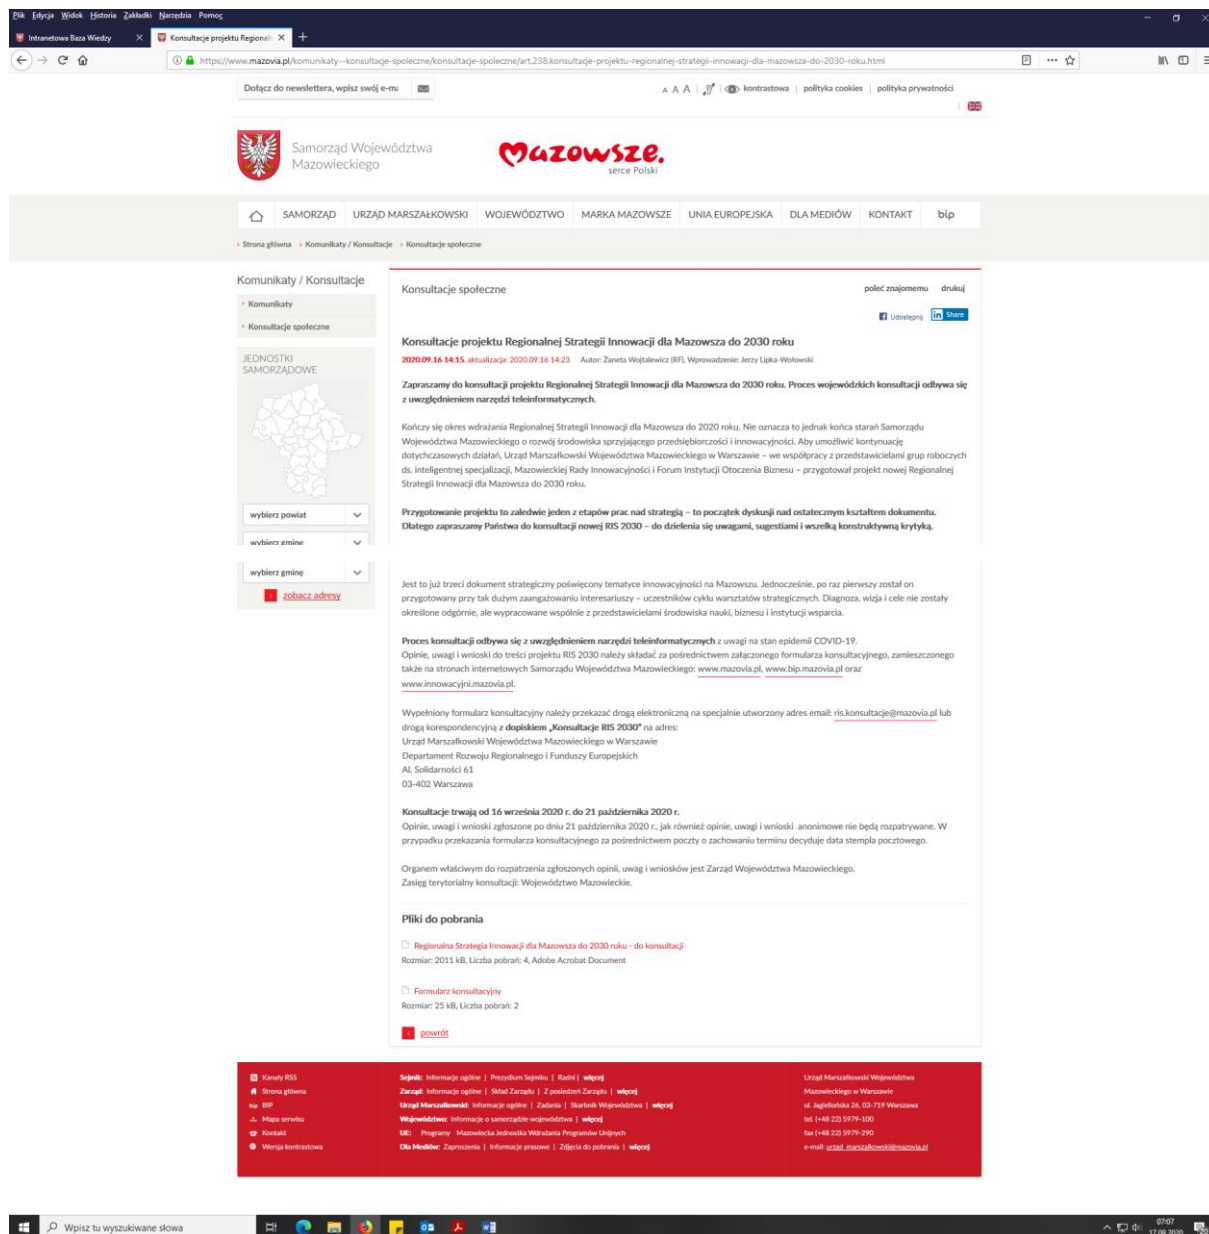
Plik Edycja Widok Historia Zakładki Narzędzia Pomoc

Intranetowa Baza Wiedzy | Konsultacje projektu Regional

https://www.mazovia.pl/komunikaty---konsultacje-spoleczne/konsultacje-spoleczne/art,238,konsultacje-projektu-regionalnej-strategii-innowacji-dla-mazowsza-do-2030-roku.html

Dołącz do newslettera, wpisz swój e-ma

A A A | kontrastowa | polityka cookies | polityka prywatności

Samorząd Województwa Mazowieckiego

Mazowsze. serce Polski

SAMORZĄD | URZĄD MARSZAŁKOWSKI | WOJEWÓDZTWO | MARKA MAZOWSZE | UNIA EUROPEJSKA | DLA MEDIÓW | KONTAKT | bip

Strona główna > Komunikaty / Konsultacje > Konsultacje społeczne

Komunikaty / Konsultacje

Komunikaty

Konsultacje społeczne

JEDNOSTKI SAMORZĄDOWE

wybierz powiat

wybierz gminę

wybierz gminę

zobacz adresy

Konsultacje społeczne

poleć znajomemu | drukuj

Udostępnij | Share

Konsultacje projektu Regionalnej Strategii Innowacji dla Mazowsza do 2030 roku

2020.09.16 14:15, aktualizacja: 2020.09.16 14:23 | Autor: Żaneta Wojtalewicz (RF), Wprowadzenie: Jerzy Lipka-Wołowski

Zapraszamy do konsultacji projektu Regionalnej Strategii Innowacji dla Mazowsza do 2030 roku. Proces wojewódzkich konsultacji odbywa się z uwzględnieniem narzędzi teleinformatycznych.

Kończy się okres wdrażania Regionalnej Strategii Innowacji dla Mazowsza do 2020 roku. Nie oznacza to jednak końca starań Samorządu Województwa Mazowieckiego o rozwój środowiska sprzyjającego przedsiębiorczości i innowacyjności. Aby umożliwić kontynuację dotychczasowych działań, Urząd Marszałkowski Województwa Mazowieckiego w Warszawie – we współpracy z przedstawicielami grup roboczych ds. inteligentnej specjalizacji, Mazowieckiej Rady Innowacyjności i Forum Instytucji Otoczenia Biznesu – przygotował projekt nowej Regionalnej Strategii Innowacji dla Mazowsza do 2030 roku.

Przygotowanie projektu to zaledwie jeden z etapów prac nad strategią – to początek dyskusji nad ostatecznym kształtem dokumentu. Dlatego zapraszamy Państwa do konsultacji nowej RIS 2030 – do dzielenia się uwagami, sugestiami i wszelką konstruktywną krytyką.

Jest to już trzeci dokument strategiczny poświęcony tematyce innowacyjności na Mazowszu. Jednocześnie, po raz pierwszy został on przygotowany przy tak dużym zaangażowaniu interesariuszy – uczestników cyklu warsztatów strategicznych. Diagnoza, wizja i cele nie zostały określone odgórnie, ale wypracowane wspólnie z przedstawicielami środowiska nauki, biznesu i instytucji wsparcia.

Proces konsultacji odbywa się z uwzględnieniem narzędzi teleinformatycznych z uwagi na stan epidemii COVID-19.
Opinie, uwagi i wnioski do treści projektu RIS 2030 należy składać za pośrednictwem załączonego formularza konsultacyjnego, zamieszczonego także na stronach internetowych Samorządu Województwa Mazowieckiego: www.mazovia.pl, www.bip.mazovia.pl oraz www.innowacyjni.mazovia.pl.

Wypełniony formularz konsultacyjny należy przekazać drogą elektroniczną na specjalnie utworzony adres email: ris.konsultacje@mazovia.pl lub drogą korespondencyjną z dopiskiem „Konsultacje RIS 2030" na adres:
Urząd Marszałkowski Województwa Mazowieckiego w Warszawie
Departament Rozwoju Regionalnego i Funduszy Europejskich
Al. Solidarności 61
03-402 Warszawa

Konsultacje trwają od 16 września 2020 r. do 21 października 2020 r.
Opinie, uwagi i wnioski zgłoszone po dniu 21 października 2020 r., jak również opinie, uwagi i wnioski anonimowe nie będą rozpatrywane. W przypadku przekazania formularza konsultacyjnego za pośrednictwem poczty o zachowaniu terminu decyduje data stempla pocztowego.

Organem właściwym do rozpatrzenia zgłoszonych opinii, uwag i wniosków jest Zarząd Województwa Mazowieckiego.
Zasięg terytorialny konsultacji: Województwo Mazowieckie.

Pliki do pobrania

Regionalna Strategia Innowacji dla Mazowsza do 2030 roku - do konsultacji
Rozmiar: 2011 kB, Liczba pobrań: 4, Adobe Acrobat Document

Formularz konsultacyjny
Rozmiar: 25 kB, Liczba pobrań: 2

powrót

Kanały RSS
Strona główna
BIP
Mapa serwisu
Kontakt
Wersja kontrastowa

Sejmik: Informacje ogólne | Prezydium Sejmiku | Radni | więcej
Zarząd: Informacje ogólne | Skład Zarządu | Z posiedzeń Zarządu | więcej
Urząd Marszałkowski: Informacje ogólne | Zadania | Skarbnik Województwa | więcej
Województwo: Informacje o samorządzie województwa | więcej
UE: Programy Mazowiecka Jednostka Wdrażania Programów Unijnych
Dla Mediów: Zaproszenia | Informacje prasowe | Zdjęcia do pobrania | więcej

Urząd Marszałkowski Województwa Mazowieckiego w Warszawie
ul. Jagiellońska 26, 03-719 Warszawa
tel. (+48 22) 5979-100
fax (+48 22) 5979-290
e-mail: urzad_marszalkowski@mazovia.pl

Wpisz tu wyszukiwane słowa

07:07
17.09.2020